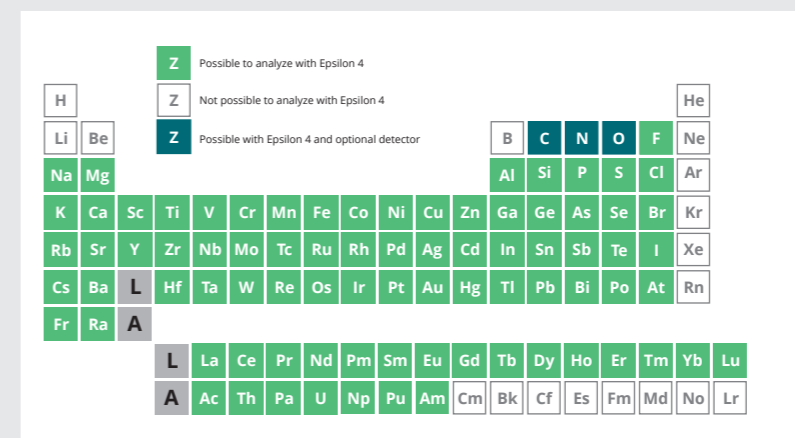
Z Possible to analyze with Epsilon 4
Z Not possible to analyze with Epsilon 4
Z Possible with Epsilon 4 and optional detector

| H | | | | | | | | | | | | | | | | | He |
|---|---|---|---|---|---|---|---|---|---|---|---|---|---|---|---|---|---|
| Li | Be | | | | | | | | | | | B | C | N | O | F | Ne |
| Na | Mg | | | | | | | | | | | Al | Si | P | S | Cl | Ar |
| K | Ca | Sc | Ti | V | Cr | Mn | Fe | Co | Ni | Cu | Zn | Ga | Ge | As | Se | Br | Kr |
| Rb | Sr | Y | Zr | Nb | Mo | Tc | Ru | Rh | Pd | Ag | Cd | In | Sn | Sb | Te | I | Xe |
| Cs | Ba | L | Hf | Ta | W | Re | Os | Ir | Pt | Au | Hg | Tl | Pb | Bi | Po | At | Rn |
| Fr | Ra | A | | | | | | | | | | | | | | | |

| L | La | Ce | Pr | Nd | Pm | Sm | Eu | Gd | Tb | Dy | Ho | Er | Tm | Yb | Lu |
|---|---|---|---|---|---|---|---|---|---|---|---|---|---|---|---|
| A | Ac | Th | Pa | U | Np | Pu | Am | Cm | Bk | Cf | Es | Fm | Md | No | Lr |